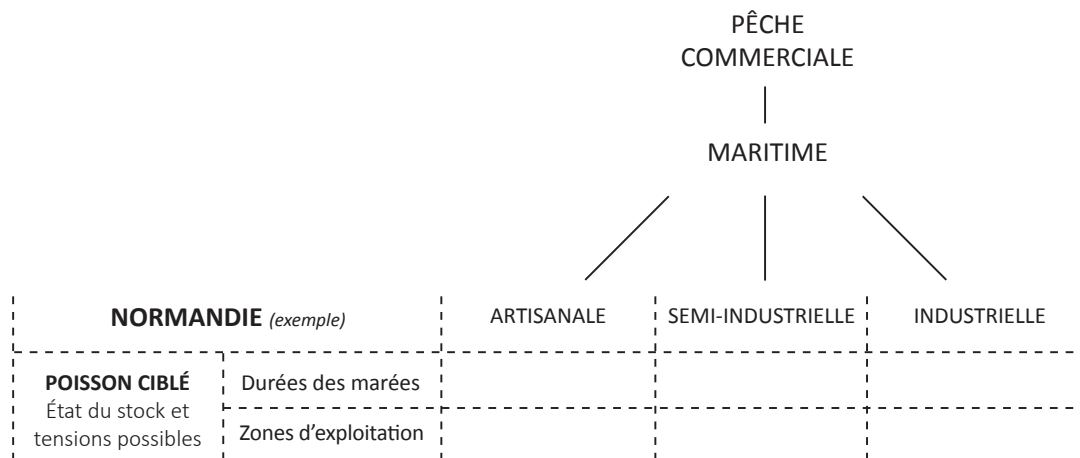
PÊCHE
COMMERCIALE

MARITIME

| NORMANDIE *(exemple)* | | ARTISANALE | SEMI-INDUSTRIELLE | INDUSTRIELLE |
|---|---|---|---|---|
| **POISSON CIBLÉ** État du stock et tensions possibles | Durées des marées | | | |
| | Zones d'exploitation | | | |